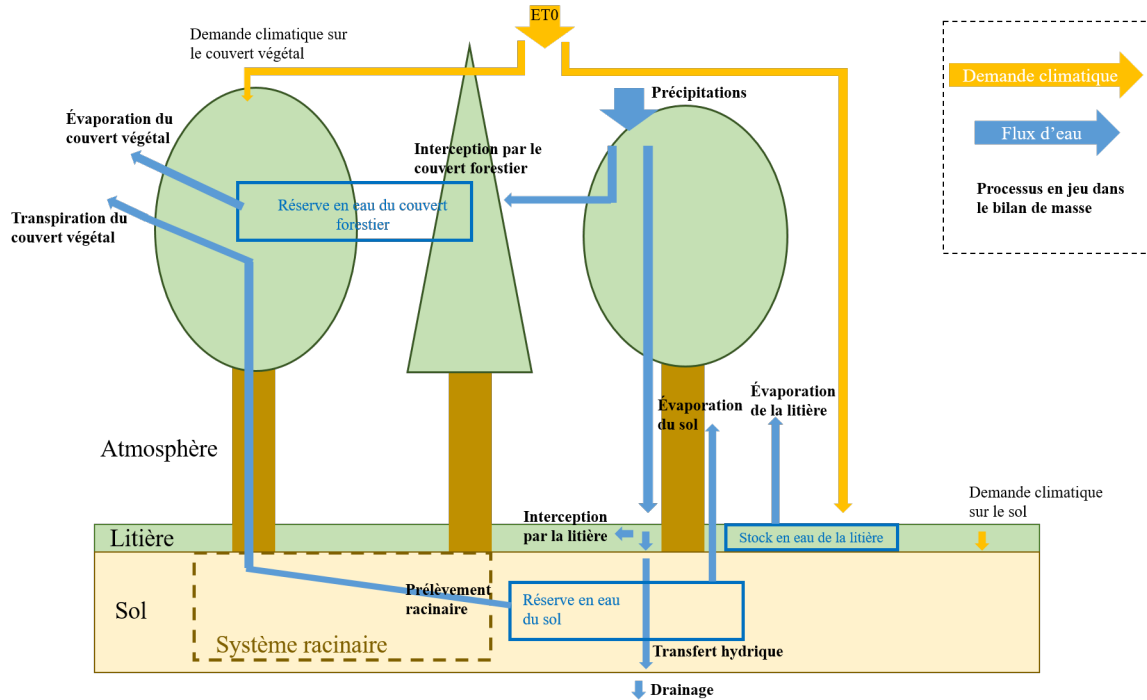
ET0

Demande climatique sur le couvert végétal

Précipitations

Demande climatique

Flux d'eau

Processus en jeu dans le bilan de masse

Évaporation du couvert végétal

Interception par le couvert forestier

Réserve en eau du couvert forestier

Transpiration du couvert végétal

Atmosphère

Évaporation du sol

Évaporation de la litière

Demande climatique sur le sol

Interception par la litière

Stock en eau de la litière

Litière

Sol

Prélèvement racinaire

Réserve en eau du sol

Système racinaire

Transfert hydrique

Drainage